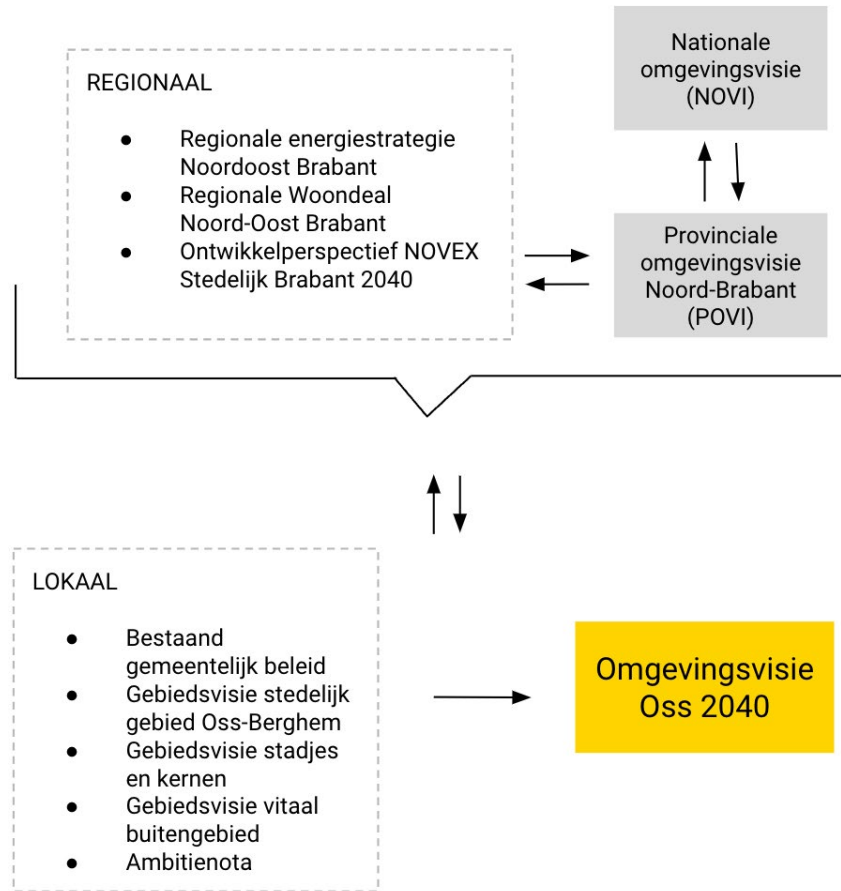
REGIONAAL

- Regionale energiestrategie Noordoost Brabant
- Regionale Woondeal Noord-Oost Brabant
- Ontwikkelperspectief NOVEX Stedelijk Brabant 2040

Nationale omgevingsvisie (NOVI)

Provinciale omgevingsvisie Noord-Brabant (POVI)

LOKAAL

- Bestaand gemeentelijk beleid
- Gebiedsvisie stedelijk gebied Oss-Berghem
- Gebiedsvisie stadjes en kernen
- Gebiedsvisie vitaal buitengebied
- Ambitienota

Omgevingsvisie Oss 2040